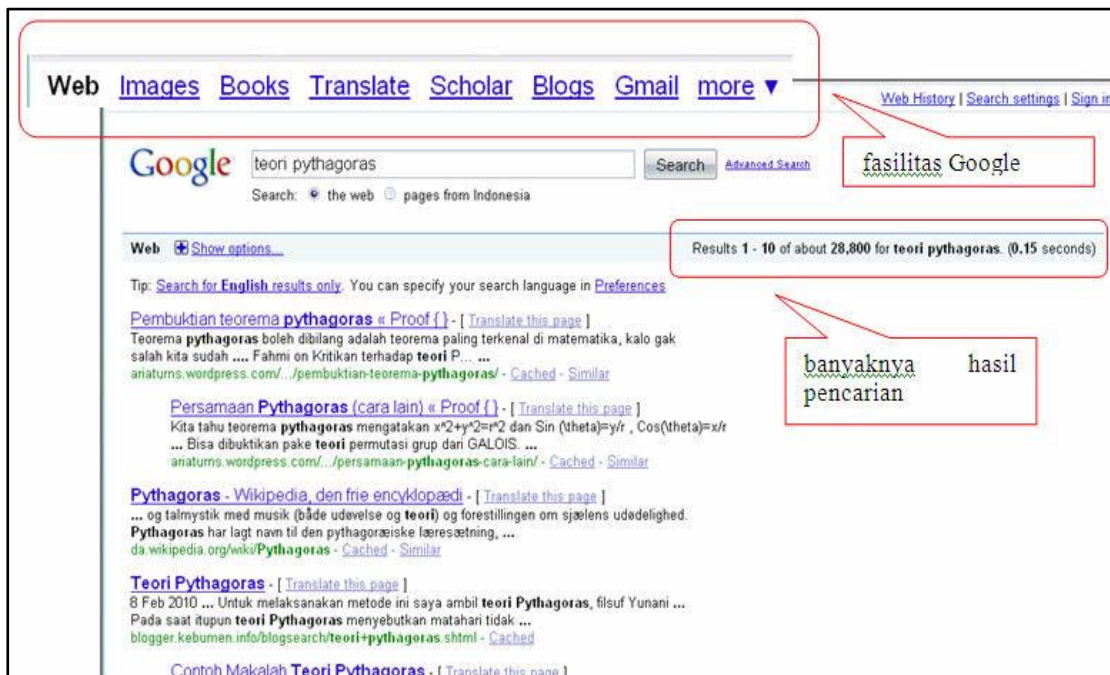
Web Images Books Translate Scholar Blogs Gmail more ▼

Web History | Search settings | Sign in

Google teori pythagoras Search Advanced Search

Search: the web pages from Indonesia

fasilitas Google

Web Show options...

Results 1 - 10 of about 28,800 for teori pythagoras. (0.15 seconds)

Tip: Search for English results only. You can specify your search language in Preferences

Pembuktian teorema pythagoras « Proof { } - [ Translate this page ]
Teorema pythagoras boleh dibilang adalah teorema paling terkenal di matematika, kalo gak salah kita sudah .... Fahmi on Kritikan terhadap teori P... ...
ariaturns.wordpress.com/.../pembuktian-teorema-pythagoras/ - Cached - Similar

banyaknya hasil pencarian

Persamaan Pythagoras (cara lain) « Proof { } - [ Translate this page ]
Kita tahu teorema pythagoras mengatakan x^2+y^2=r^2 dan Sin (\theta)=y/r , Cos(\theta)=x/r ... Bisa dibuktikan pake teori permutasi grup dari GALOIS. ...
ariaturns.wordpress.com/.../persamaan-pythagoras-cara-lain/ - Cached - Similar

Pythagoras - Wikipedia, den frie encyklopædi - [ Translate this page ]
... og talmystik med musik (både udøvelse og teori) og forestillingen om sjælens udødelighed. Pythagoras har lagt navn til den pythagoræiske læresætning, ...
da.wikipedia.org/wiki/Pythagoras - Cached - Similar

Teori Pythagoras - [ Translate this page ]
8 Feb 2010 ... Untuk melaksanakan metode ini saya ambil teori Pythagoras, filsuf Yunani ... Pada saat itupun teori Pythagoras menyebutkan matahari tidak ...
blogger.kebumen.info/blogsearch/teori+pythagoras.shtml - Cached

Contoh Makalah Teori Pythagoras - [ Translate this page ]